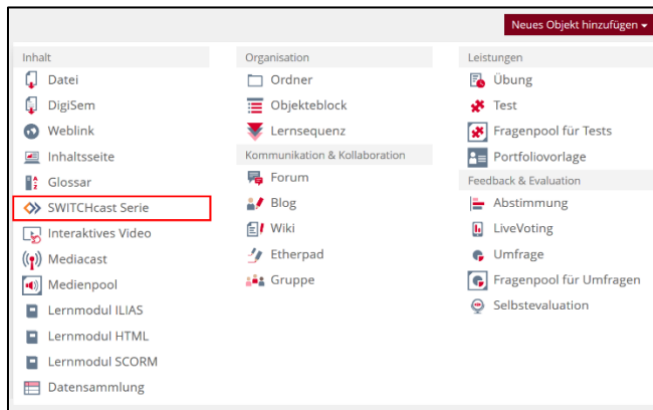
Neues Objekt hinzufügen

Inhalt
Datei
DigiSem
Weblink
Inhaltsseite
Glossar
SWITCHcast Serie
Interaktives Video
Mediacast
Medienpool
Lernmodul ILIAS
Lernmodul HTML
Lernmodul SCORM
Datensammlung

Organisation
Ordner
Objekteblock
Lernsequenz
Kommunikation & Kollaboration
Forum
Blog
Wiki
Etherpad
Gruppe

Leistungen
Übung
Test
Fragenpool für Tests
Portfoliovorlage
Feedback & Evaluation
Abstimmung
LiveVoting
Umfrage
Fragenpool für Umfragen
Selbstevaluation